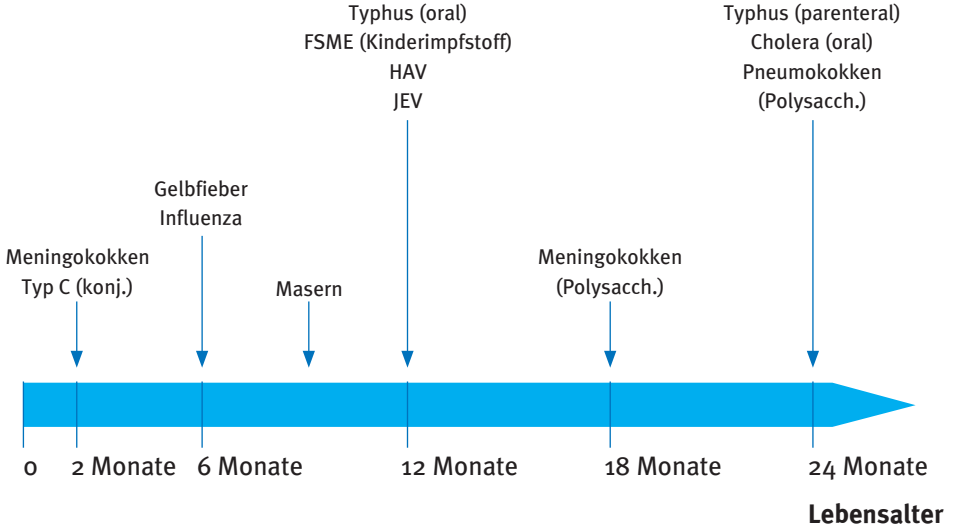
Typhus (oral)
FSME (Kinderimpfstoff)
HAV
JEV

Typhus (parenteral)
Cholera (oral)
Pneumokokken
(Polysacch.)

Gelbfieber
Influenza

Meningokokken
Typ C (konj.)

Masern

Meningokokken
(Polysacch.)

0 2 Monate 6 Monate 12 Monate 18 Monate 24 Monate

Lebensalter